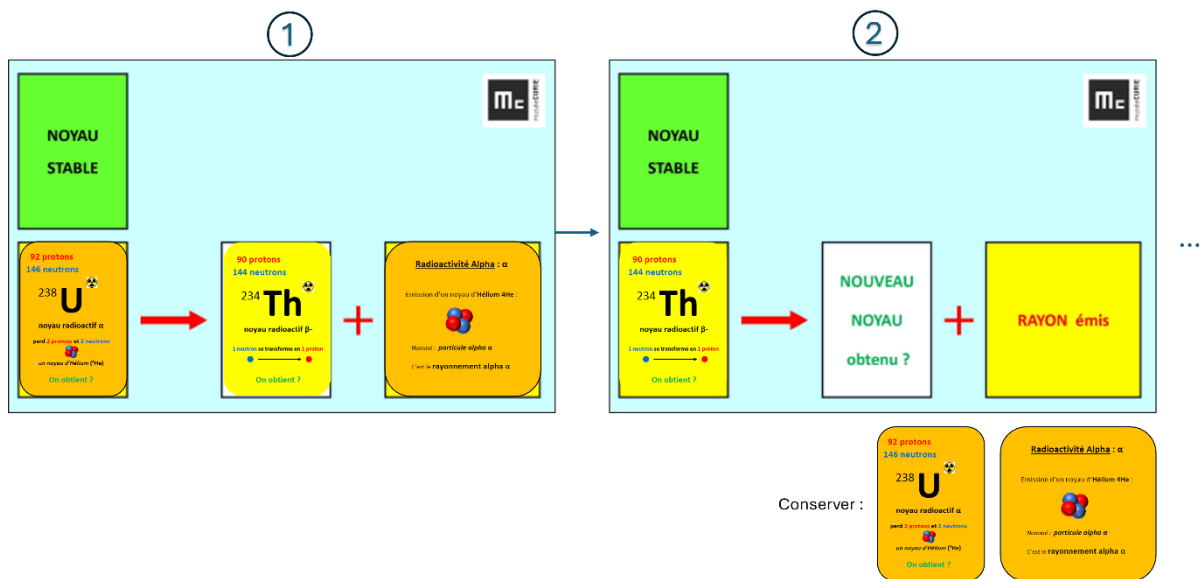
1

Mc musée CURIE

NOYAU STABLE

92 protons
146 neutrons
$^{238}$U
noyau radioactif α
perd 2 protons et 2 neutrons
un noyau d'Hélium ($^4$He)
On obtient ?

90 protons
144 neutrons
$^{234}$Th
noyau radioactif β-
1 neutron se transforme en 1 proton
On obtient ?

+

Radioactivité Alpha : α
Emission d'un noyau d'Hélium 4He :
Nommé : particule alpha α
C'est le rayonnement alpha α

2

Mc musée CURIE

NOYAU STABLE

90 protons
144 neutrons
$^{234}$Th
noyau radioactif β-
1 neutron se transforme en 1 proton
On obtient ?

NOUVEAU NOYAU obtenu ?

+

RAYON émis

...

Conserver :

92 protons
146 neutrons
$^{238}$U
noyau radioactif α
perd 2 protons et 2 neutrons
un noyau d'Hélium ($^4$He)
On obtient ?

Radioactivité Alpha : α
Emission d'un noyau d'Hélium 4He :
Nommé : particule alpha α
C'est le rayonnement alpha α